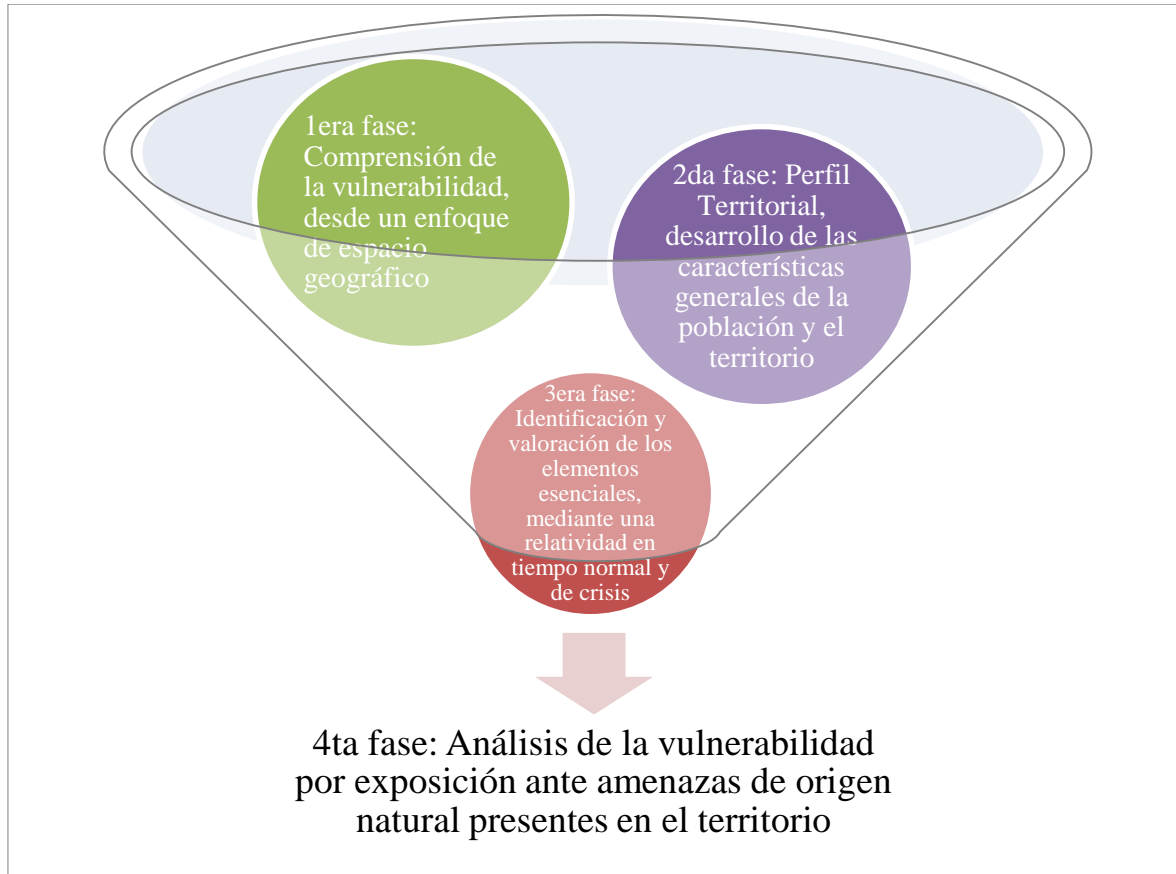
1era fase: Comprensión de la vulnerabilidad, desde un enfoque de espacio geográfico

2da fase: Perfil Territorial, desarrollo de las características generales de la población y el territorio

3era fase: Identificación y valoración de los elementos esenciales, mediante una relatividad en tiempo normal y de crisis

4ta fase: Análisis de la vulnerabilidad por exposición ante amenazas de origen natural presentes en el territorio